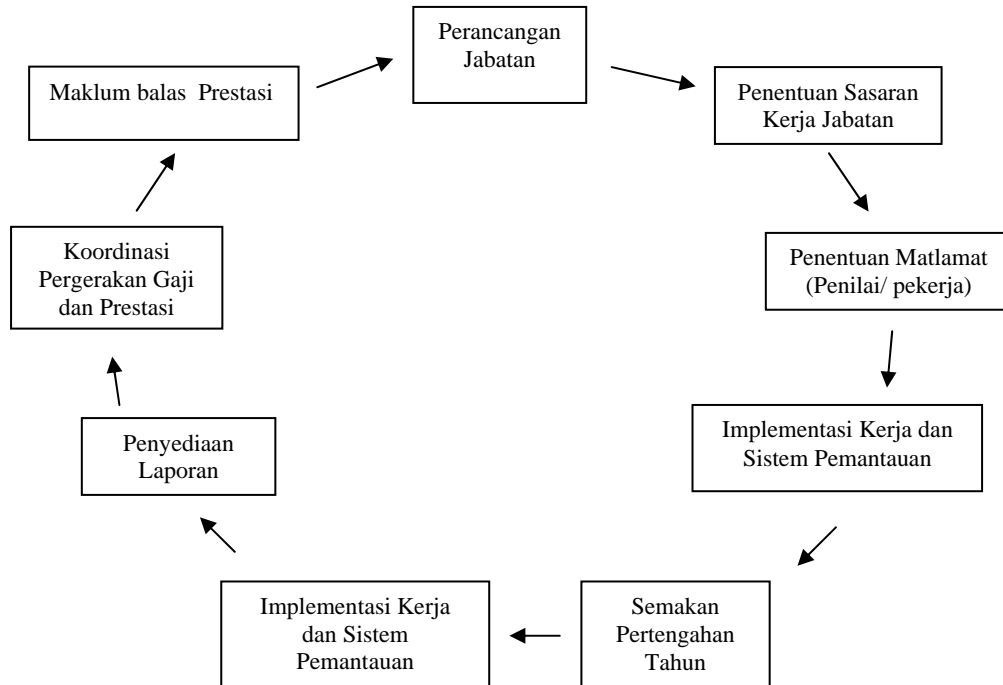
Perancangan Jabatan

Penentuan Sasaran Kerja Jabatan

Penentuan Matlamat (Penilai/ pekerja)

Implementasi Kerja dan Sistem Pemantauan

Semakan Pertengahan Tahun

Implementasi Kerja dan Sistem Pemantauan

Penyediaan Laporan

Koordinasi Pergerakan Gaji dan Prestasi

Maklum balas Prestasi